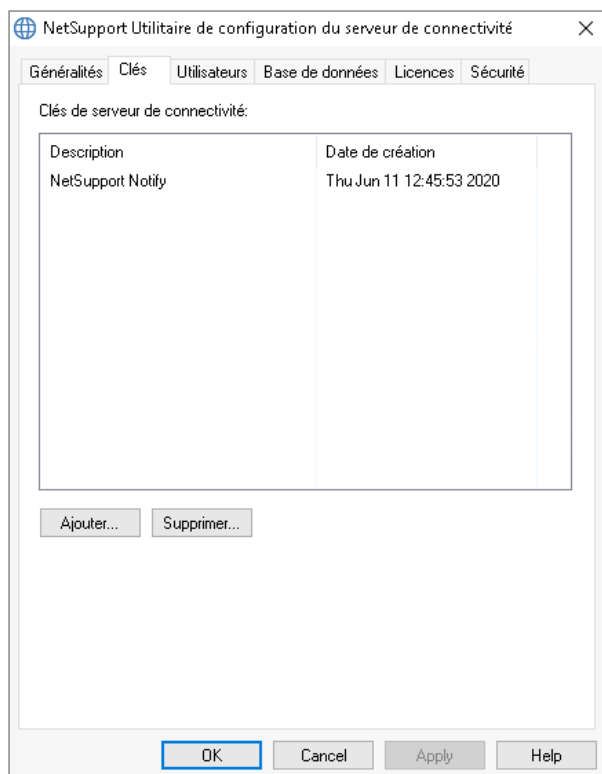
NetSupport Utilitaire de configuration du serveur de connectivité

Généralités Clés Utilisateurs Base de données Licences Sécurité

Clés de serveur de connectivité:

| Description | Date de création |
|---|---|
| NetSupport Notify | Thu Jun 11 12:45:53 2020 |

Ajouter... Supprimer...

OK Cancel Apply Help